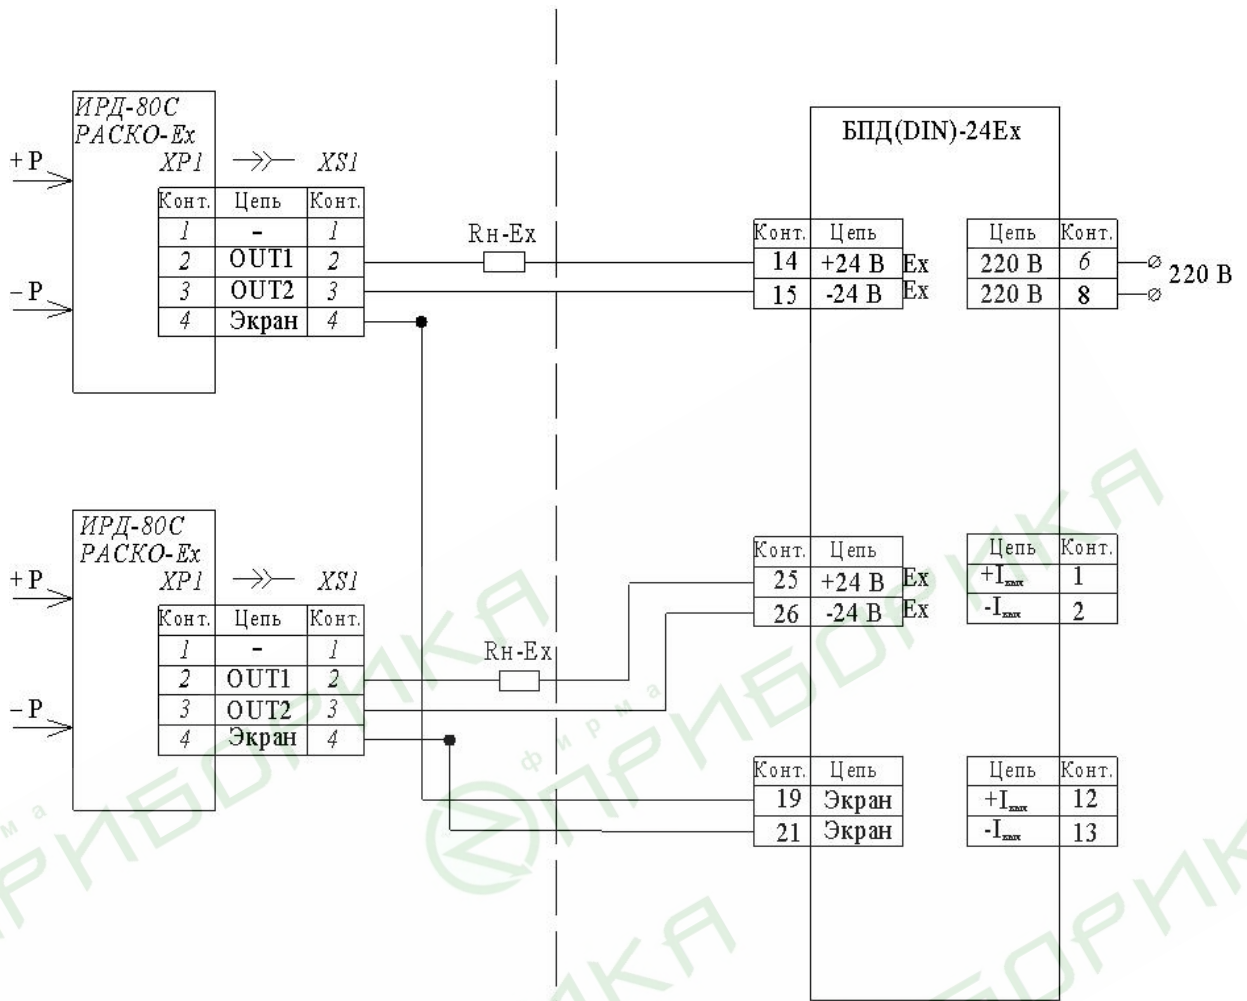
ИРД-80С
РАСКО-Ex
XP1 → XS1

+P

–P

| Конт. | Цепь | Конт. |
|---|---|---|
| 1 | - | 1 |
| 2 | OUT1 | 2 |
| 3 | OUT2 | 3 |
| 4 | Экран | 4 |

Rн-Ex

БПД(DIN)-24Ex

| Конт. | Цепь |
|---|---|
| 14 | +24 В |
| 15 | -24 В |

Ex
Ex

| Цепь | Конт. |
|---|---|
| 220 В | 6 |
| 220 В | 8 |

220 В

ИРД-80С
РАСКО-Ex
XP1 → XS1

+P

–P

| Конт. | Цепь | Конт. |
|---|---|---|
| 1 | - | 1 |
| 2 | OUT1 | 2 |
| 3 | OUT2 | 3 |
| 4 | Экран | 4 |

Rн-Ex

| Конт. | Цепь |
|---|---|
| 25 | +24 В |
| 26 | -24 В |

Ex
Ex

| Цепь | Конт. |
|---|---|
| $+I_{вых}$ | 1 |
| $-I_{вых}$ | 2 |

| Конт. | Цепь |
|---|---|
| 19 | Экран |
| 21 | Экран |

| Цепь | Конт. |
|---|---|
| $+I_{вых}$ | 12 |
| $-I_{вых}$ | 13 |

фирма ПРИБОРИКА